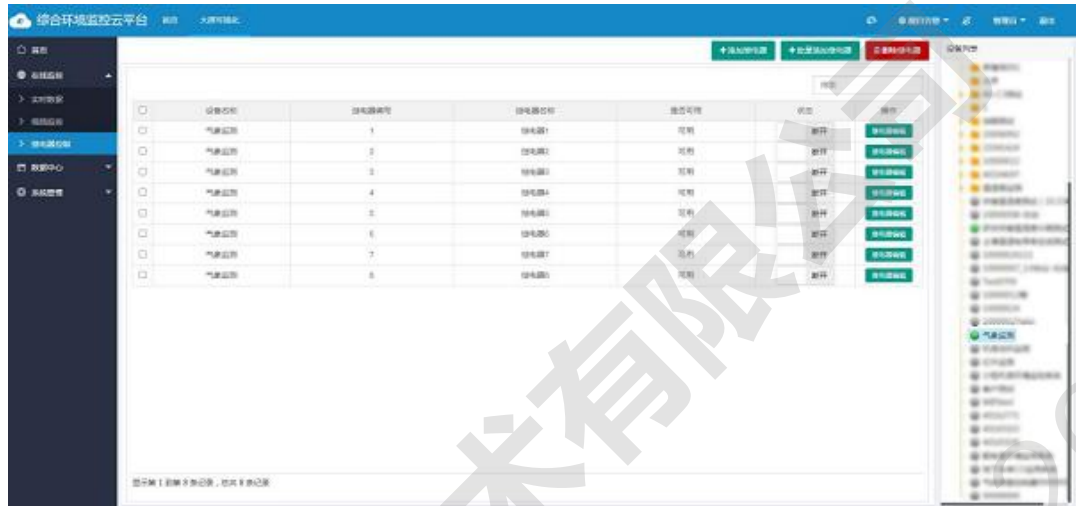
综合环境监控云平台 首页 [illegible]

首页
在线监测
实时数据
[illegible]
继电器控制
数据中心
系统管理

+添加继电器 +批量添加继电器 删除继电器

搜索

| | 设备名称 | 继电器编号 | 继电器名称 | 是否可用 | 状态 | 操作 |
|---|---|---|---|---|---|---|
| | 气象监测 | 1 | 继电器1 | 可用 | 断开 | 继电器编辑 |
| | 气象监测 | 2 | 继电器2 | 可用 | 断开 | 继电器编辑 |
| | 气象监测 | 3 | 继电器3 | 可用 | 断开 | 继电器编辑 |
| | 气象监测 | 4 | 继电器4 | 可用 | 断开 | 继电器编辑 |
| | 气象监测 | 5 | 继电器5 | 可用 | 断开 | 继电器编辑 |
| | 气象监测 | 6 | 继电器6 | 可用 | 断开 | 继电器编辑 |
| | 气象监测 | 7 | 继电器7 | 可用 | 断开 | 继电器编辑 |
| | 气象监测 | 8 | 继电器8 | 可用 | 断开 | 继电器编辑 |

显示第 1 到第 8 条记录，总共 8 条记录

设备列表
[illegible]
气象监测
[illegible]